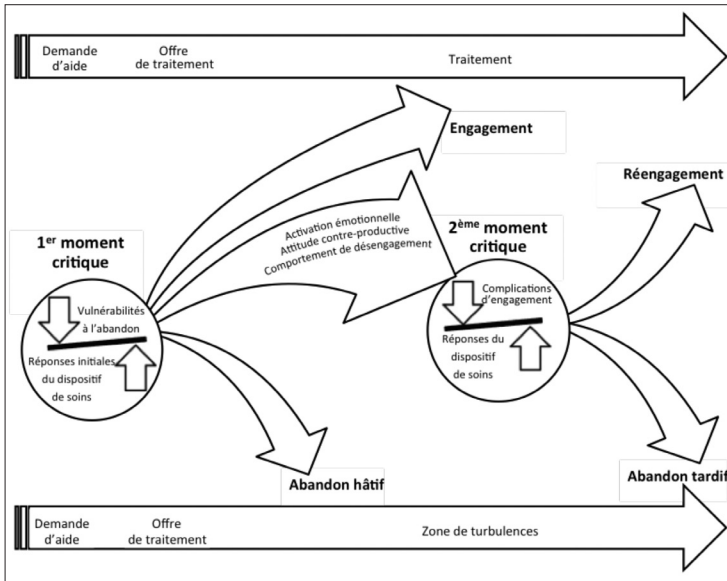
Demande d'aide

Offre de traitement

Traitement

Engagement

Réengagement

1$^{er}$ moment critique

Activation émotionnelle
Attitude contre-productive
Comportement de désengagement

2$^{ème}$ moment critique

Vulnérabilités à l'abandon

Réponses initiales du dispositif de soins

Complications d'engagement

Réponses du dispositif de soins

Abandon hâtif

Abandon tardif

Demande d'aide

Offre de traitement

Zone de turbulences